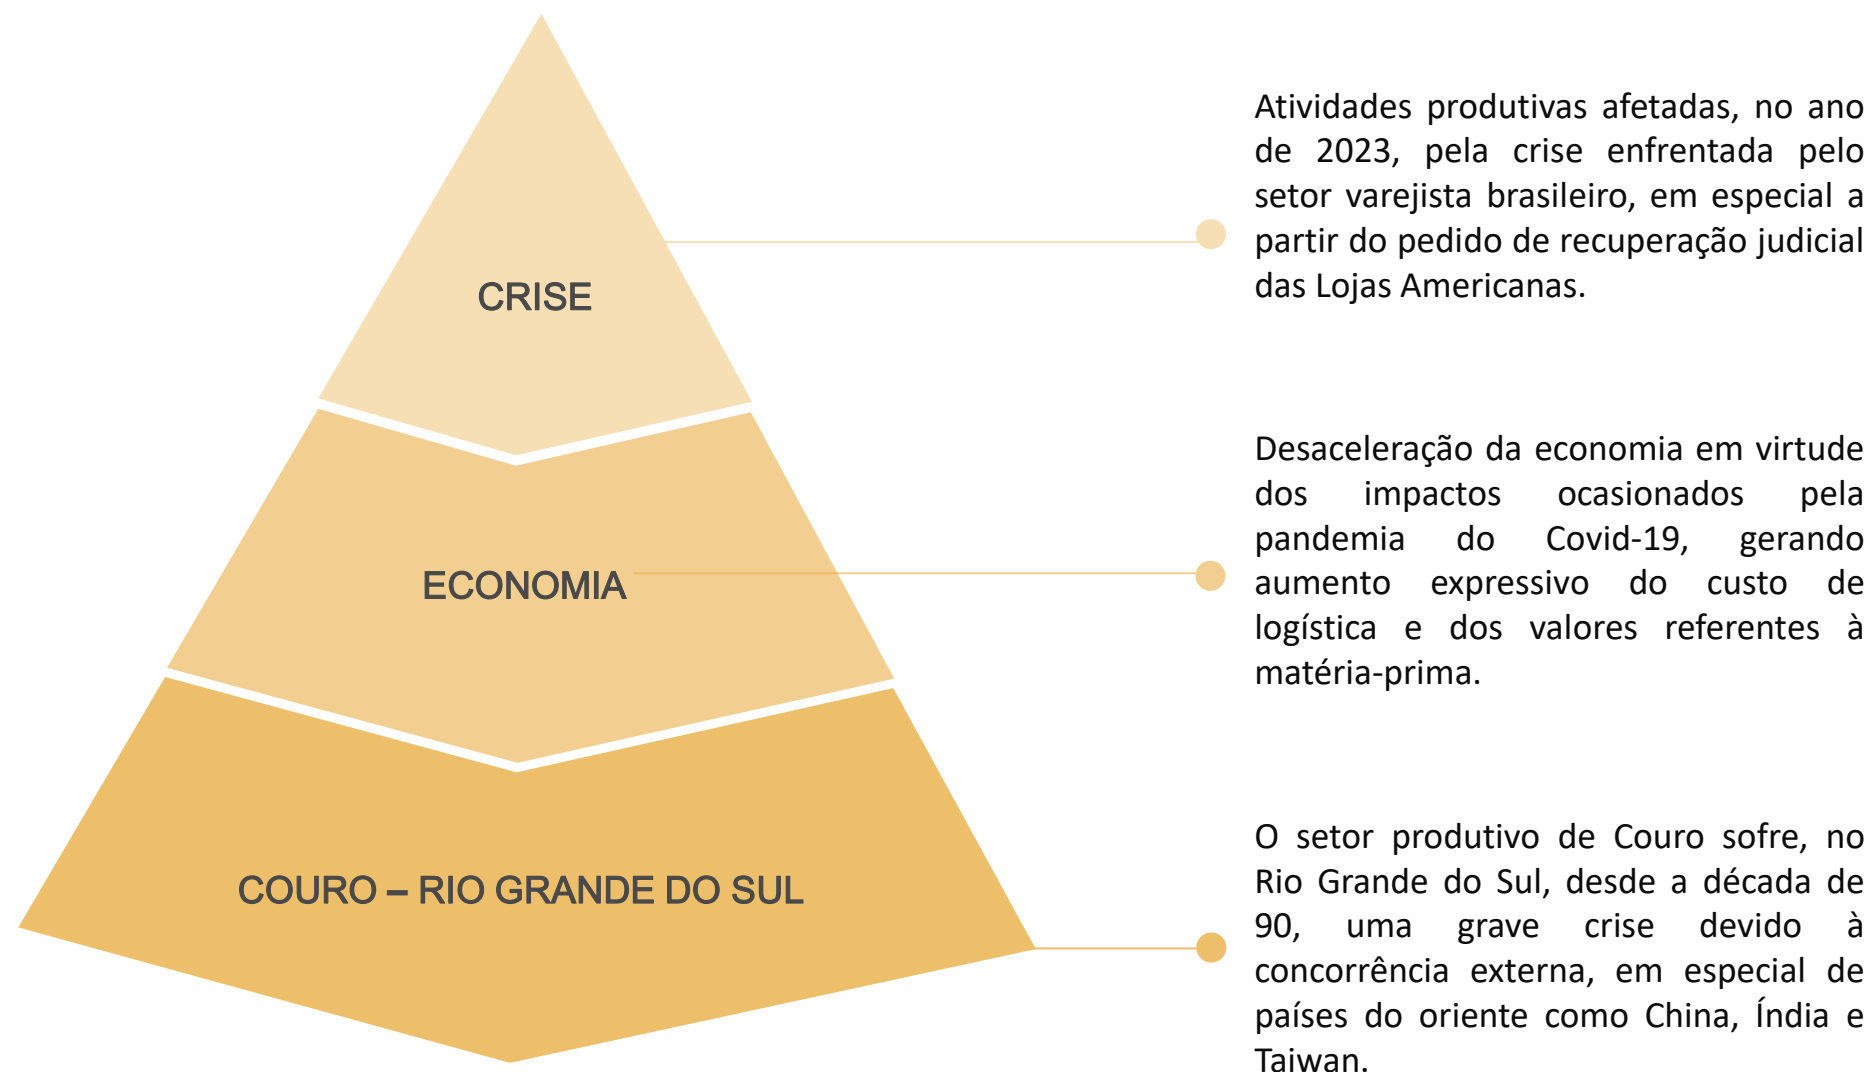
CRISE

Atividades produtivas afetadas, no ano de 2023, pela crise enfrentada pelo setor varejista brasileiro, em especial a partir do pedido de recuperação judicial das Lojas Americanas.

ECONOMIA

Desaceleração da economia em virtude dos impactos ocasionados pela pandemia do Covid-19, gerando aumento expressivo do custo de logística e dos valores referentes à matéria-prima.

COURO – RIO GRANDE DO SUL

O setor produtivo de Couro sofre, no Rio Grande do Sul, desde a década de 90, uma grave crise devido à concorrência externa, em especial de países do oriente como China, Índia e Taiwan.